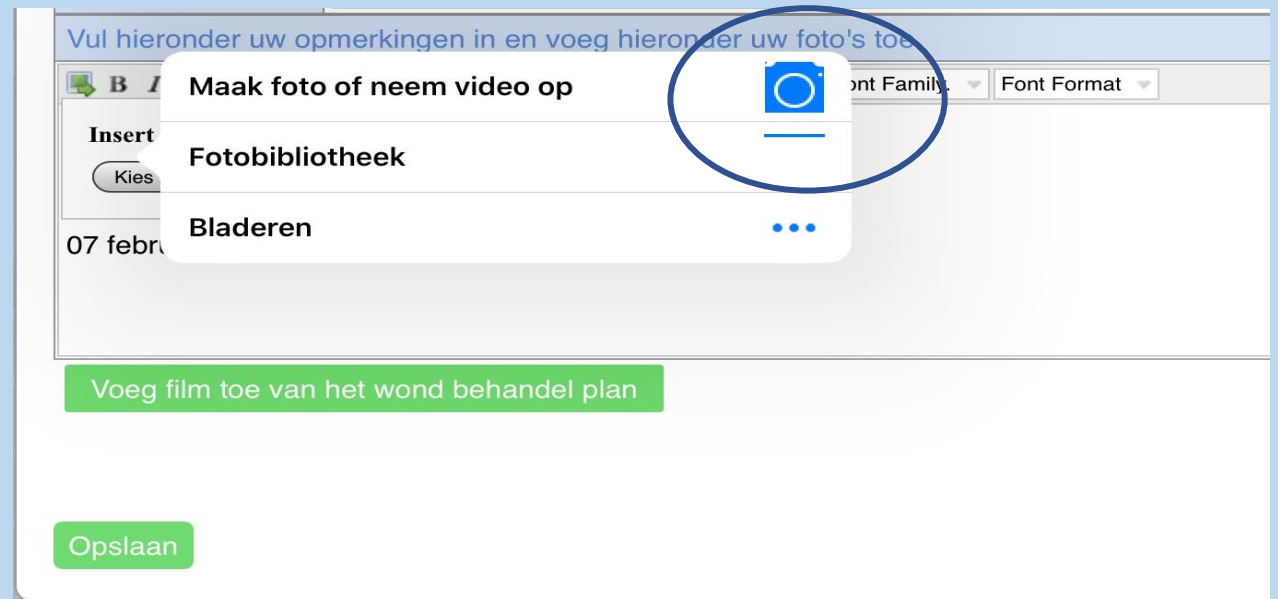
Vul hieronder uw opmerkingen in en voeg hieronder uw foto's toe

B I

Maak foto of neem video op

ont Family

Font Format

Insert

Fotobibliotheek

Kies

Bladeren

07 febr

Voeg film toe van het wond behandel plan

Opslaan